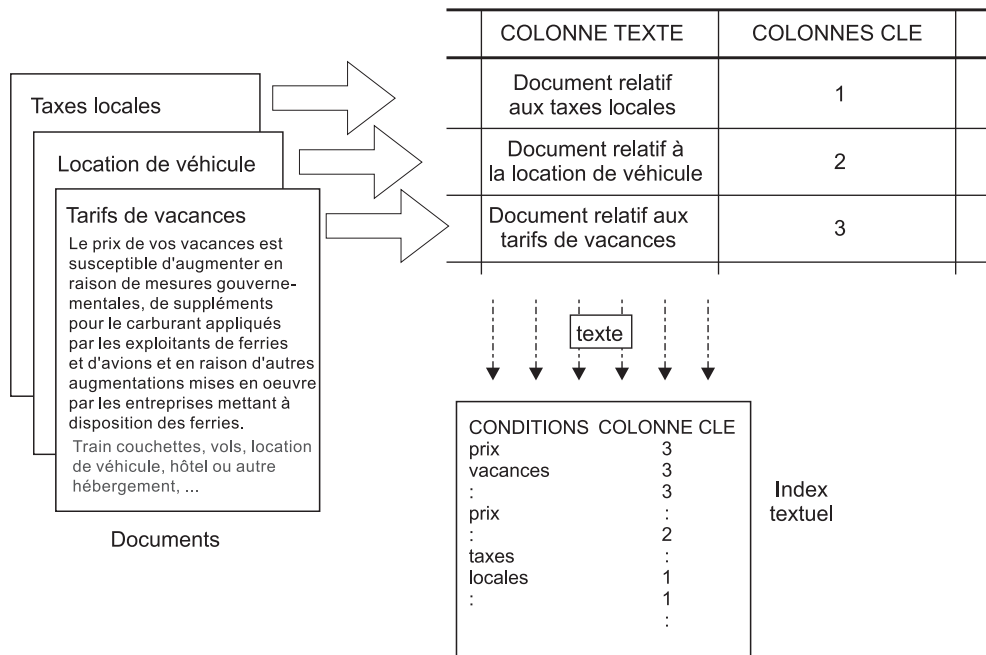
Taxes locales

Location de véhicule

Tarifs de vacances

Le prix de vos vacances est susceptible d'augmenter en raison de mesures gouvernementales, de suppléments pour le carburant appliqués par les exploitants de ferries et d'avions et en raison d'autres augmentations mises en oeuvre par les entreprises mettant à disposition des ferries.

Train couchettes, vols, location de véhicule, hôtel ou autre hébergement, ...

Documents

| COLONNE TEXTE | COLONNES CLE |
|---|---|
| Document relatif aux taxes locales | 1 |
| Document relatif à la location de véhicule | 2 |
| Document relatif aux tarifs de vacances | 3 |

texte

| CONDITIONS | COLONNE CLE |
|---|---|
| prix | 3 |
| vacances | 3 |
| : | 3 |
| prix | : |
| : | 2 |
| taxes | : |
| locales | 1 |
| : | 1 |
| | : |

Index textuel